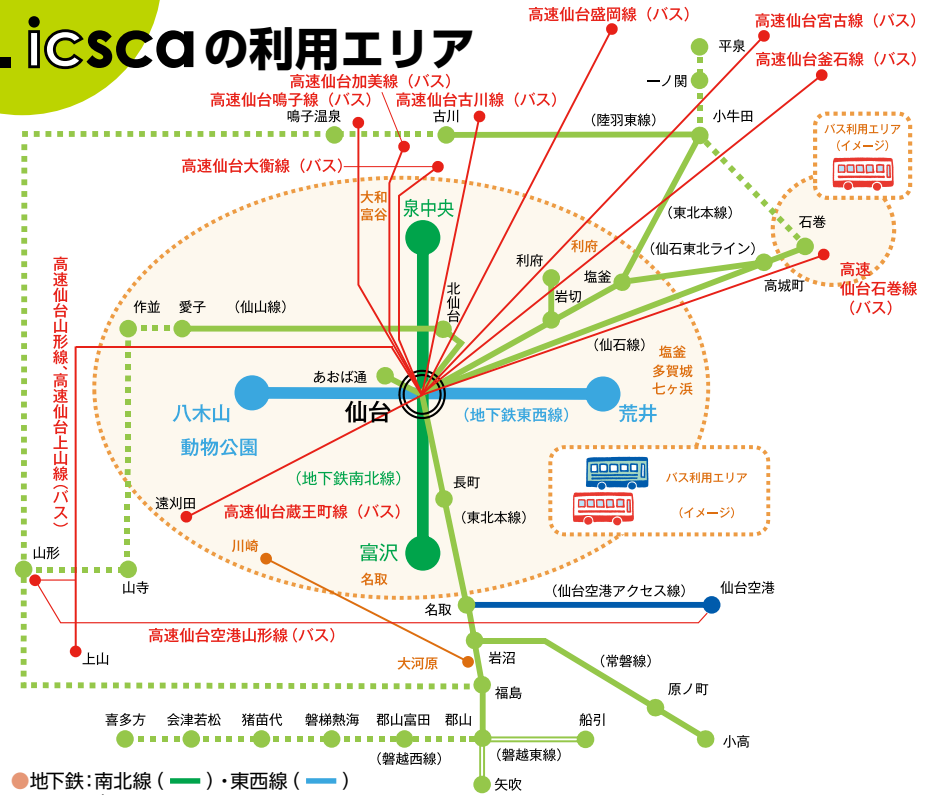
icscaの利用エリア

高速仙台盛岡線（バス）
高速仙台宮古線（バス）
高速仙台釜石線（バス）
平泉
一ノ関
小牛田
高速仙台加美線（バス）
高速仙台鳴子線（バス）
高速仙台古川線（バス）
鳴子温泉
古川
（陸羽東線）
高速仙台大衡線（バス）
バス利用エリア（イメージ）
大和富谷
泉中央
（東北本線）
石巻
利府
利府
（仙石東北ライン）
塩釜
高速仙台石巻線（バス）
高城町
岩切
北仙台
高速仙台山形線、高速仙台上山線（バス）
作並
愛子
（仙山線）
（仙石線）
塩釜
多賀城
七ヶ浜
あおば通
八木山動物公園
仙台
（地下鉄東西線）
荒井
（地下鉄南北線）
長町
バス利用エリア（イメージ）
遠刈田
高速仙台蔵王町線（バス）
（東北本線）
川崎
富沢
山形
名取
山寺
（仙台空港アクセス線）
仙台空港
名取
高速仙台空港山形線（バス）
上山
大河原
岩沼
（常磐線）
福島
原ノ町
喜多方
会津若松
猪苗代
磐梯熱海
郡山富田
郡山
船引
小高
（磐越西線）
（磐越東線）
矢吹
地下鉄：南北線（ ）・東西線（ ）